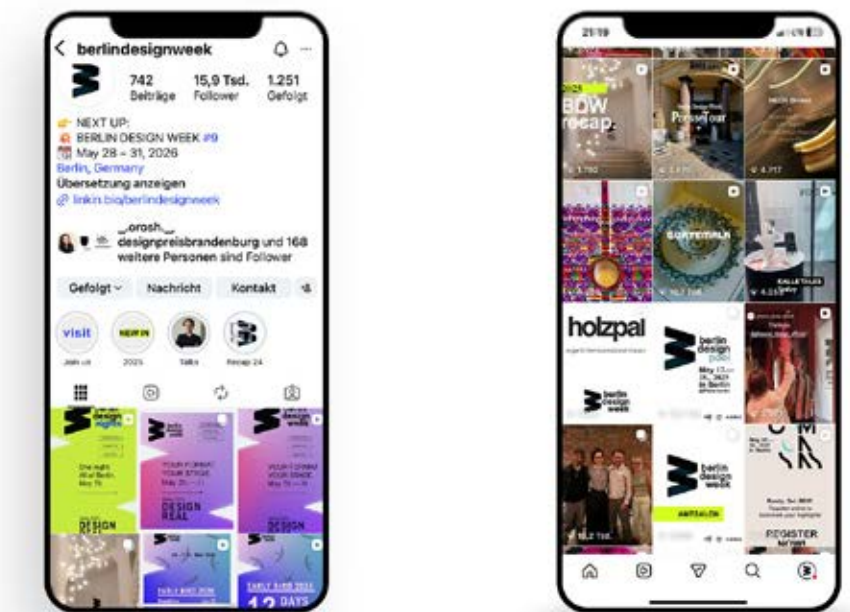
berlindesignweek

742 Beiträge
15,9 Tsd. Follower
1.251 Gefolgt

👉 NEXT UP:
BERLIN DESIGN WEEK #9
📅 May 28 – 31, 2026
Berlin, Germany
Übersetzung anzeigen
🔗 linktr.bio/berlindesignweek

_.orosh._, designpreisbrandenburg und 168 weitere Personen sind Follower

Gefolgt
Nachricht
Kontakt

visit
Join us
2025
Talks
Recap 24

YOUR FORMAT. YOUR STAGE.
DESIGN REAL
YOUR FORMAT. YOUR STAGE.
DESIGN
EARLY BIRD 2026
12 DAYS

21:19

BDW recap
PresseTour
GUATEMALA
holzpal
berlin design week
berlin design pool
berlin design week
REGISTER